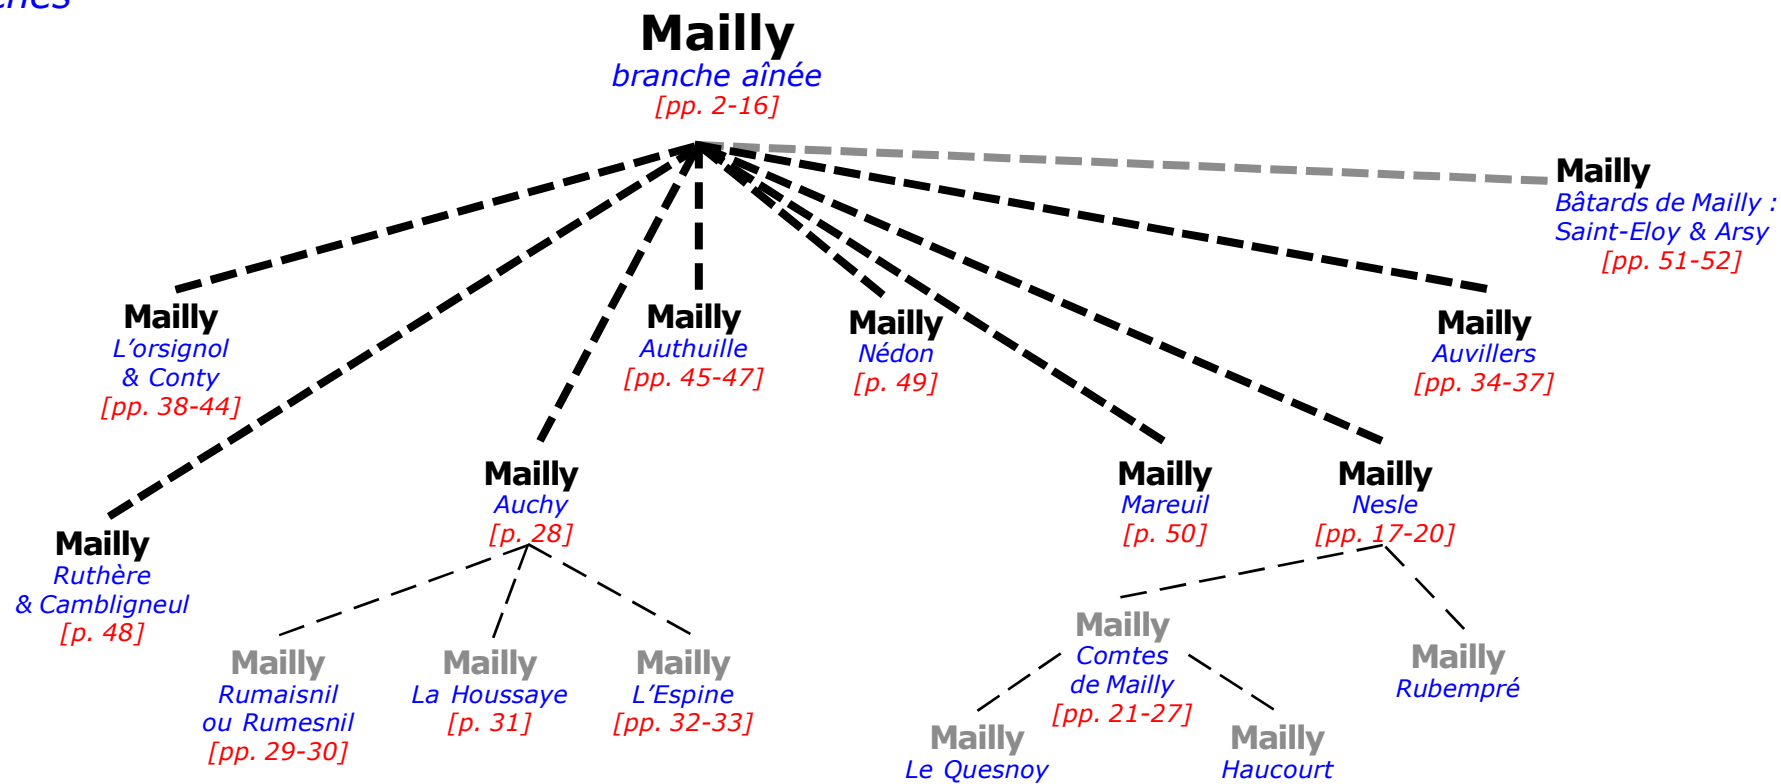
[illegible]ches

Mailly
branche aînée
[pp. 2-16]

Mailly
Bâtards de Mailly :
Saint-Eloy & Arsy
[pp. 51-52]

Mailly
L'orsignol
& Conty
[pp. 38-44]

Mailly
Authuille
[pp. 45-47]

Mailly
Nédon
[p. 49]

Mailly
Auvillers
[pp. 34-37]

Mailly
Auchy
[p. 28]

Mailly
Mareuil
[p. 50]

Mailly
Nesle
[pp. 17-20]

Mailly
Ruthère
& Cambligneul
[p. 48]

Mailly
Rumaisnil
ou Rumesnil
[pp. 29-30]

Mailly
La Houssaye
[p. 31]

Mailly
L'Espine
[pp. 32-33]

Mailly
Comtes
de Mailly
[pp. 21-27]

Mailly
Rubempré

Mailly
Le Quesnoy

Mailly
Haucourt